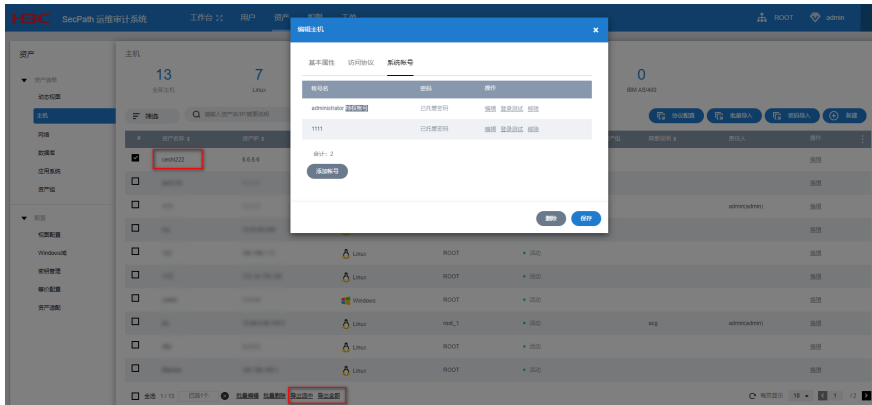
H3C SecPath 运维审计系统 工作台 用户 资产

ROOT admin

资产

资产信息
动态视图
主机
网络
数据库
应用系统
资产组

策略
权限配置
Windows域
密码管理
命令配置
资产提取

主机

13
全部主机

7
Linux

0
IBM AS/400

筛选

资产名称
资产IP

centr222 6.6.6.6

Linux ROOT 启用
Linux ROOT 启用
Windows ROOT 启用
Linux root_1 启用 ecg admin(admin)
Linux ROOT 启用
Linux ROOT 启用

admin(admin)

协议配置 批量导入 资源导入 新建

操作
编辑
编辑
编辑
编辑
编辑
编辑
编辑
编辑
编辑
编辑
编辑

全选 1/13 已选1个 批量编辑 批量删除 导出选中 导出全部

每页显示 10 1 /2

编辑主机

基本属性 访问协议 系统账号

| 帐号名 | 密码 | 操作 |
|---|---|---|
| administrator 特权帐号 | 已托管密码 | 编辑 登录测试 删除 |
| 1111 | 已托管密码 | 编辑 登录测试 删除 |

总计：2

添加账号

删除 保存